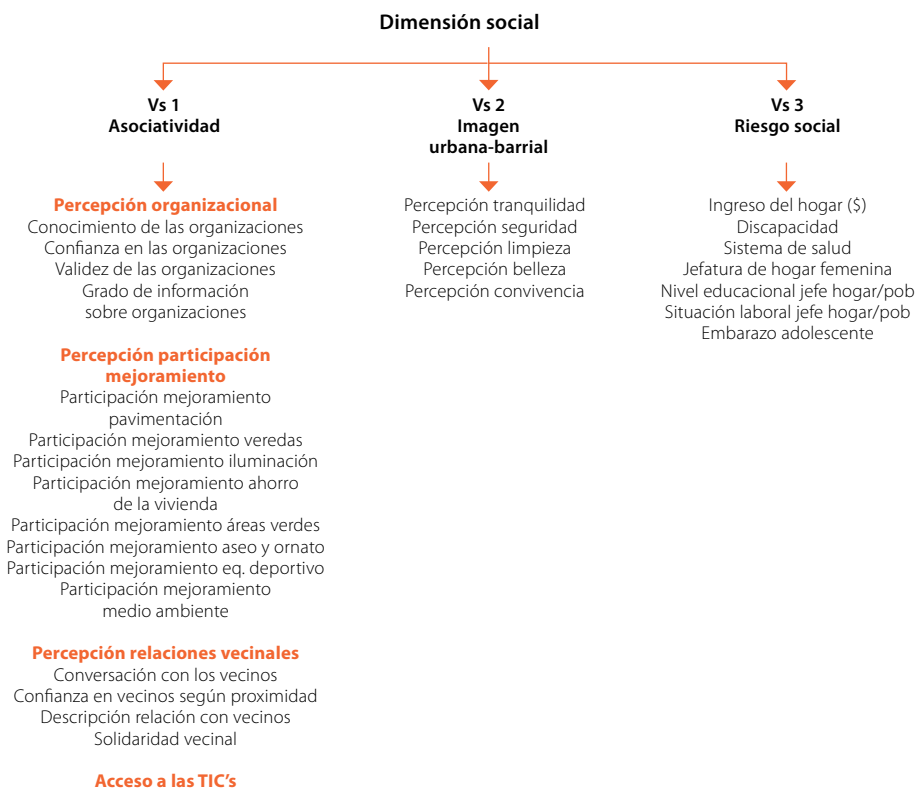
Dimensión social

Vs 1
Asociatividad

Percepción organizacional
Conocimiento de las organizaciones
Confianza en las organizaciones
Validez de las organizaciones
Grado de información sobre organizaciones

Percepción participación mejoramiento
Participación mejoramiento pavimentación
Participación mejoramiento veredas
Participación mejoramiento iluminación
Participación mejoramiento ahorro de la vivienda
Participación mejoramiento áreas verdes
Participación mejoramiento aseo y ornato
Participación mejoramiento eq. deportivo
Participación mejoramiento medio ambiente

Percepción relaciones vecinales
Conversación con los vecinos
Confianza en vecinos según proximidad
Descripción relación con vecinos
Solidaridad vecinal

Acceso a las TIC's

Vs 2
Imagen urbana-barrial

Percepción tranquilidad
Percepción seguridad
Percepción limpieza
Percepción belleza
Percepción convivencia

Vs 3
Riesgo social

Ingreso del hogar ($)
Discapacidad
Sistema de salud
Jefatura de hogar femenina
Nivel educacional jefe hogar/pob
Situación laboral jefe hogar/pob
Embarazo adolescente